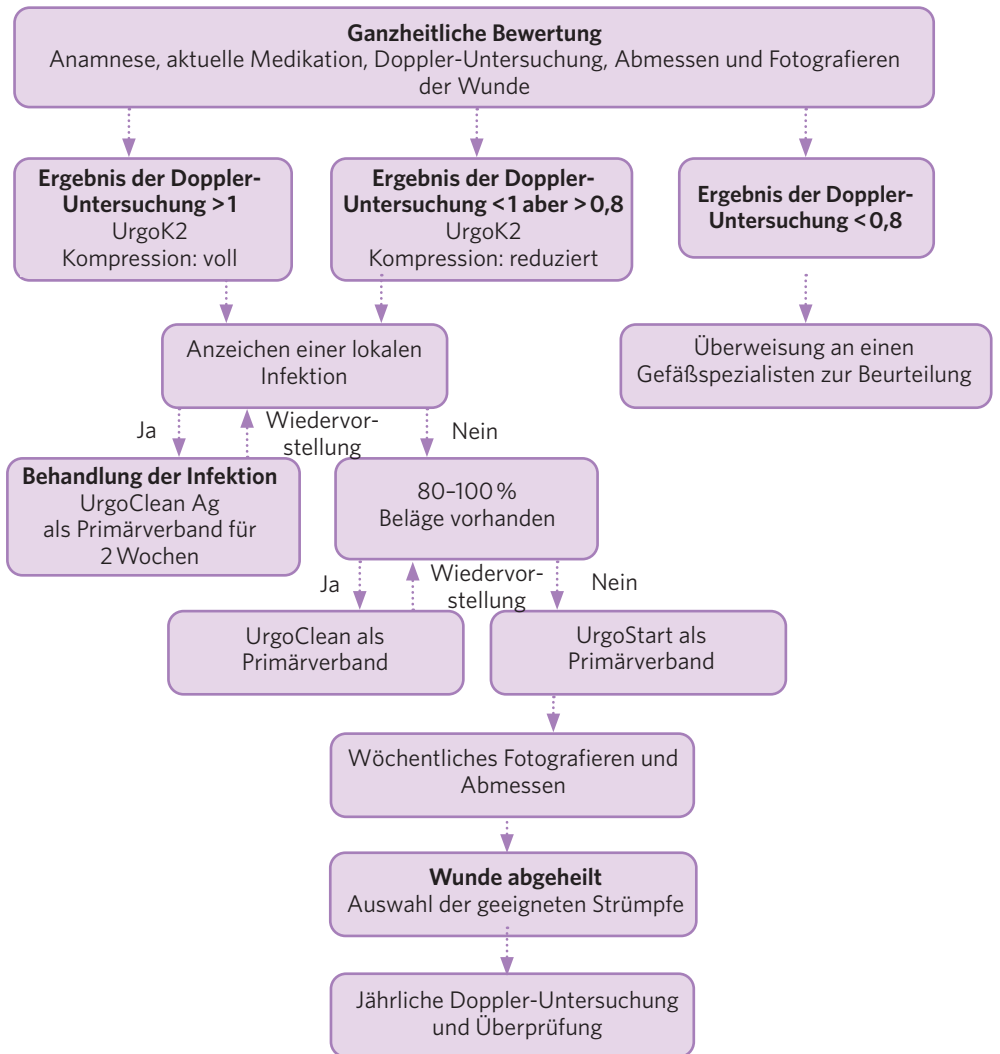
**Ganzheitliche Bewertung**
Anamnese, aktuelle Medikation, Doppler-Untersuchung, Abmessen und Fotografieren der Wunde

**Ergebnis der Doppler-Untersuchung >1**
UrgoK2
Kompression: voll

**Ergebnis der Doppler-Untersuchung <1 aber >0,8**
UrgoK2
Kompression: reduziert

**Ergebnis der Doppler-Untersuchung <0,8**

Überweisung an einen Gefäßspezialisten zur Beurteilung

Anzeichen einer lokalen Infektion

Ja

Wiedervorstellung

Nein

**Behandlung der Infektion**
UrgoClean Ag
als Primärverband für 2 Wochen

80–100 %
Beläge vorhanden

Ja

Wiedervorstellung

Nein

UrgoClean als Primärverband

UrgoStart als Primärverband

Wöchentliches Fotografieren und Abmessen

**Wunde abgeheilt**
Auswahl der geeigneten Strümpfe

Jährliche Doppler-Untersuchung und Überprüfung